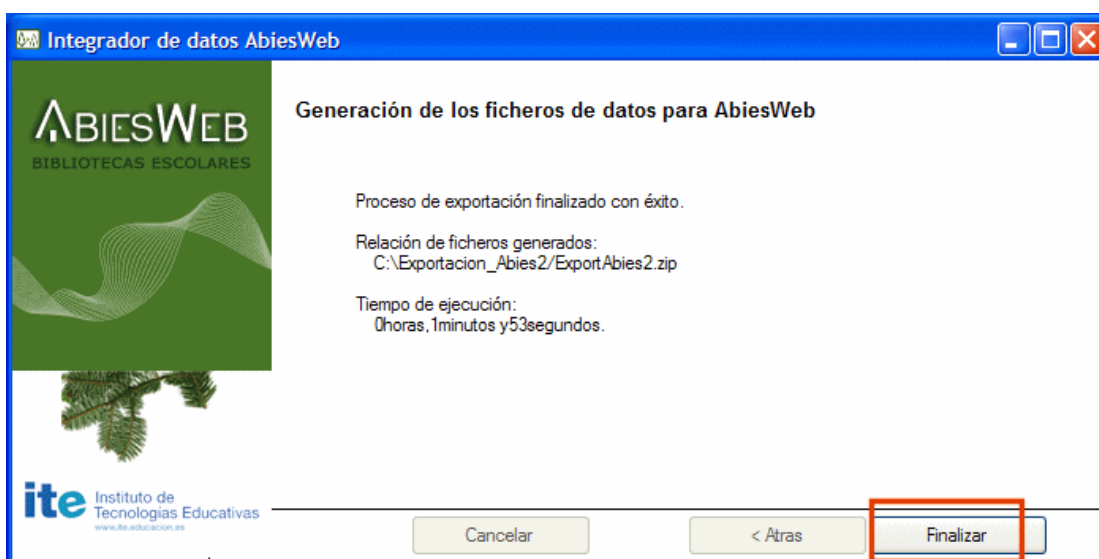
Integrador de datos AbiesWeb

ABIESWEB
BIBLIOTECAS ESCOLARES

Generación de los ficheros de datos para AbiesWeb

Proceso de exportación finalizado con éxito.

Relación de ficheros generados:
C:\Exportacion_Abies2/ExportAbies2.zip

Tiempo de ejecución:
0horas,1minutos y53segundos.

ite Instituto de Tecnologías Educativas
www.ite.educacion.es

Cancelar
< Atras
Finalizar